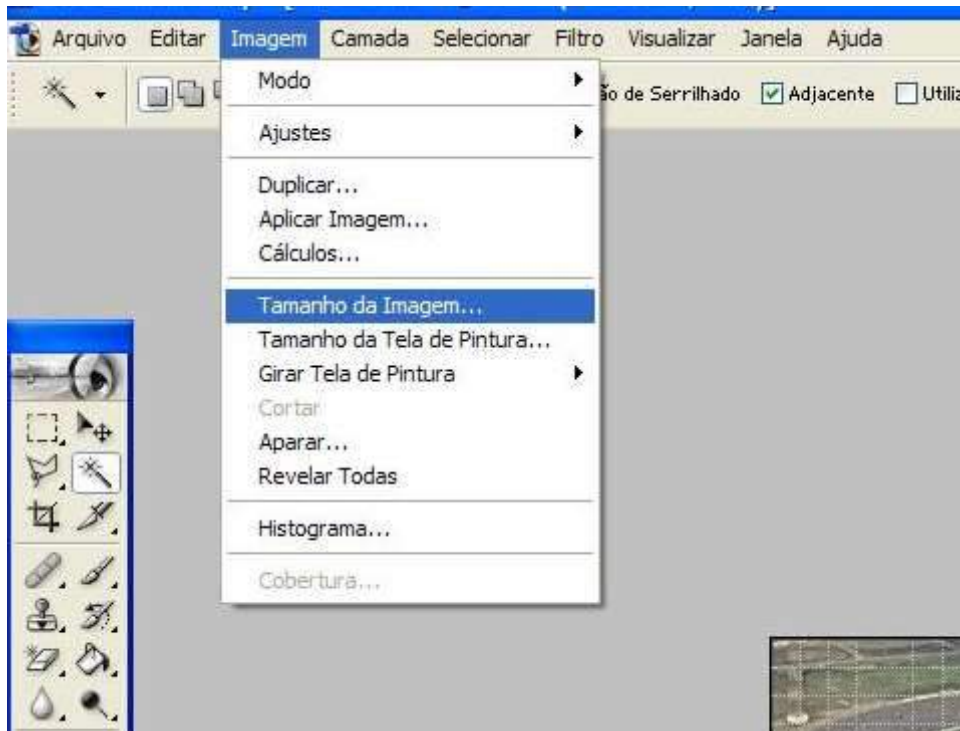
Arquivo Editar Imagem Camada Selecionar Filtro Visualizar Janela Ajuda

ão de Serrilhado Adjacente Utili

Modo

Ajustes

Duplicar...
Aplicar Imagem...
Cálculos...

Tamanho da Imagem...
Tamanho da Tela de Pintura...
Girar Tela de Pintura
Cortar
Aparar...
Revelar Todas

Histograma...

Cobertura...